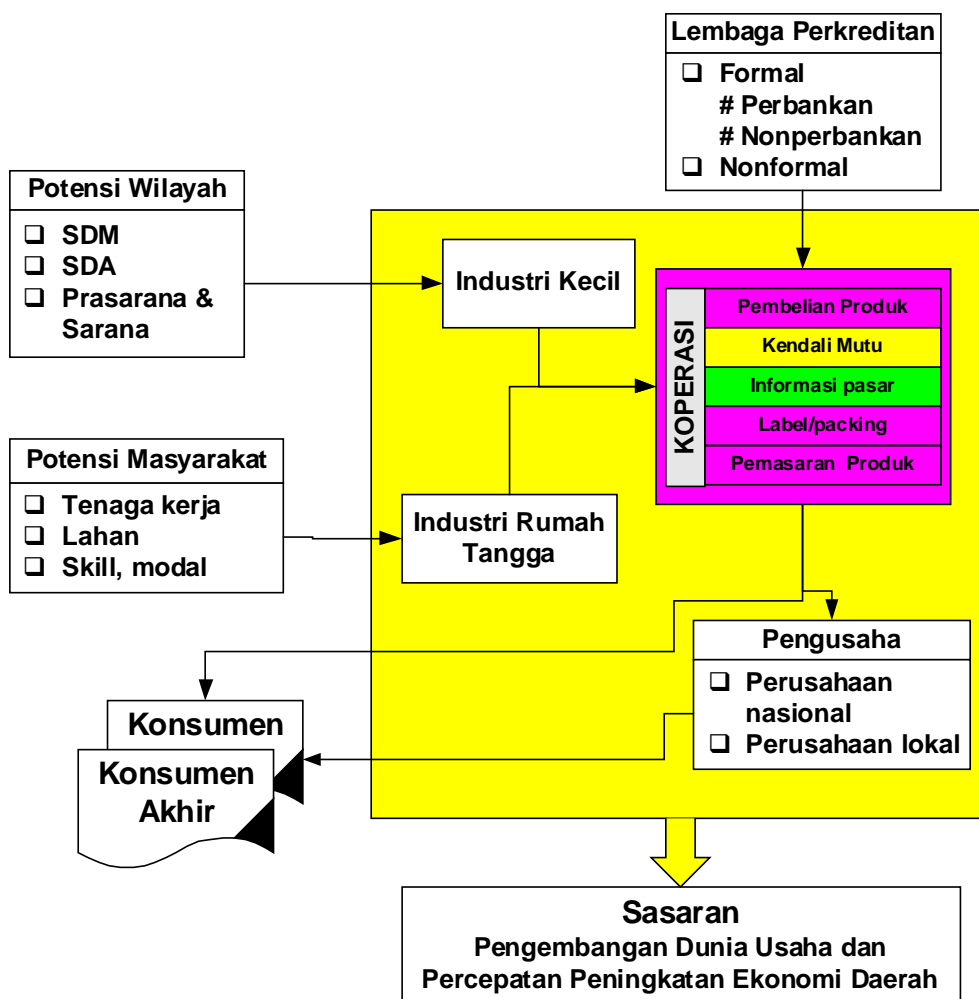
Lembaga Perkreditan
❑ Formal
# Perbankan
# Nonperbankan
❑ Nonformal

Potensi Wilayah
❑ SDM
❑ SDA
❑ Prasarana & Sarana

Industri Kecil

KOPERASI

Pembelian Produk
Kendali Mutu
Informasi pasar
Label/packing
Pemasaran Produk

Potensi Masyarakat
❑ Tenaga kerja
❑ Lahan
❑ Skill, modal

Industri Rumah Tangga

Pengusaha
❑ Perusahaan nasional
❑ Perusahaan lokal

Konsumen

Konsumen Akhir

Sasaran
Pengembangan Dunia Usaha dan Percepatan Peningkatan Ekonomi Daerah